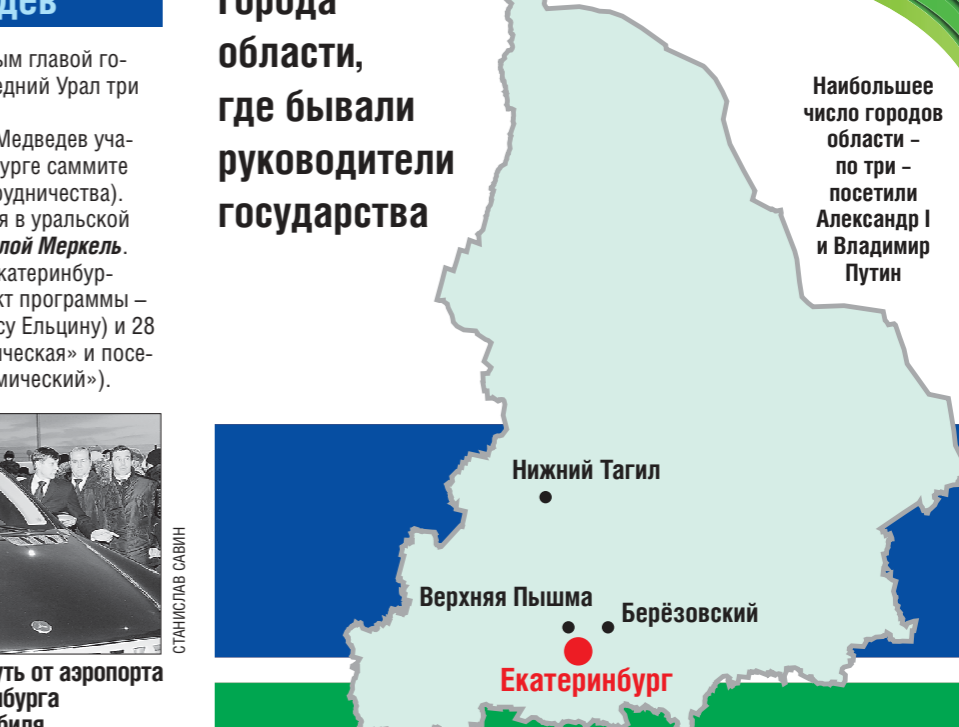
дев

ым главой го-
едний Урал три

Медведев уча-
урге саммите
рудничества).
я в уральской
лой Меркель.
катеринбур-
кт программы –
су Ельцину) и 28
ческая» и посе-
мический»).

СТАНИСЛАВ САВИН

уть от аэропорта
нбурга
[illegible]

Города
области,
где бывали
руководители
государства

Наибольшее число городов области – по три – посетили Александр I и Владимир Путин

Нижний Тагил

Верхняя Пышма

Берёзовский

Екатеринбург